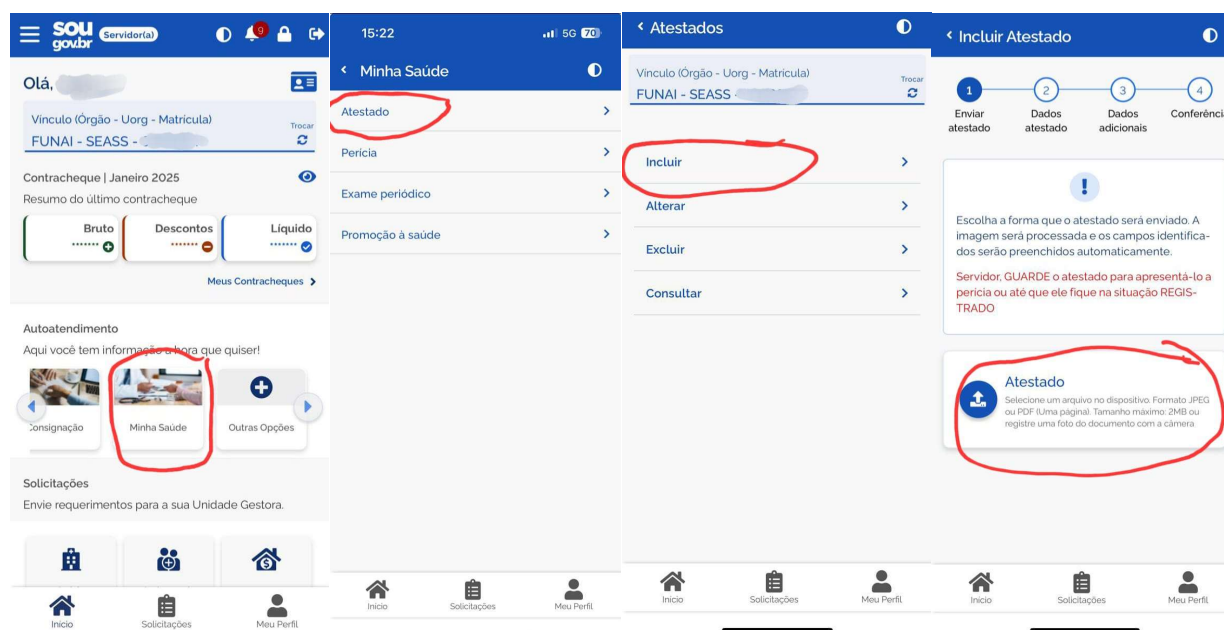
SOU gov.br Servidor(a)

9

Olá, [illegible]

Vínculo (Órgão - Uorg - Matrícula)
FUNAI - SEASS - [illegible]
Trocar

Contracheque | Janeiro 2025
Resumo do último contracheque

Bruto
•••••••

Descontos
•••••••

Líquido
•••••••

Meus Contracheques

Autoatendimento
Aqui você tem informação a hora que quiser!

Consignação
Minha Saúde
Outras Opções

Solicitações
Envie requerimentos para a sua Unidade Gestora.

Início
Solicitações
Meu Perfil

15:22
5G 70

Minha Saúde

Atestado
Perícia
Exame periódico
Promoção à saúde

Início
Solicitações
Meu Perfil

Atestados

Vínculo (Órgão - Uorg - Matrícula)
FUNAI - SEASS - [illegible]
Trocar

Incluir
Alterar
Excluir
Consultar

Início
Solicitações
Meu Perfil

Incluir Atestado

1 Enviar atestado
2 Dados atestado
3 Dados adicionais
4 Conferência

!

Escolha a forma que o atestado será enviado. A imagem será processada e os campos identificados serão preenchidos automaticamente.

Servidor, GUARDE o atestado para apresentá-lo a perícia ou até que ele fique na situação REGISTRADO

Atestado
Selecione um arquivo no dispositivo. Formato JPEG ou PDF (Uma página). Tamanho máximo: 2MB ou registre uma foto do documento com a câmera

Início
Solicitações
Meu Perfil